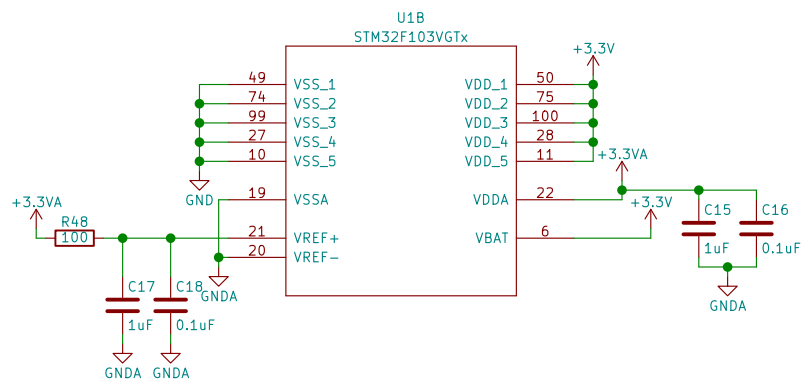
U1B
STM32F103VGTx

+3.3V

49 VSS_1
74 VSS_2
99 VSS_3
27 VSS_4
10 VSS_5
GND
19 VSSA
21 VREF+
20 VREF−

VDD_1 50
VDD_2 75
VDD_3 100
VDD_4 28
VDD_5 11
+3.3VA
VDDA 22
+3.3V
VBAT 6

+3.3VA
R48
100
C17
1uF
GNDA
C18
0.1uF
GNDA
GNDA

C15
1uF
C16
0.1uF
GNDA